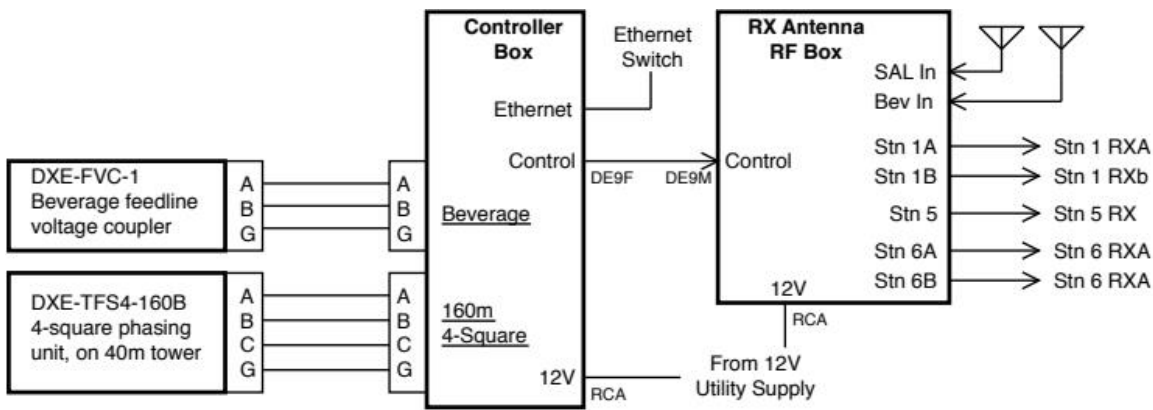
Controller Box

Ethernet Switch

RX Antenna RF Box

SAL In

Bev In

Ethernet

Control

DE9F

DE9M

Control

Stn 1A

Stn 1 RXA

Stn 1B

Stn 1 RXb

Stn 5

Stn 5 RX

Stn 6A

Stn 6 RXA

Stn 6B

Stn 6 RXA

12V

RCA

DXE-FVC-1 Beverage feedline voltage coupler

A
B
G

A
B
G

Beverage

DXE-TFS4-160B 4-square phasing unit, on 40m tower

A
B
C
G

A
B
C
G

160m 4-Square

12V

RCA

From 12V Utility Supply